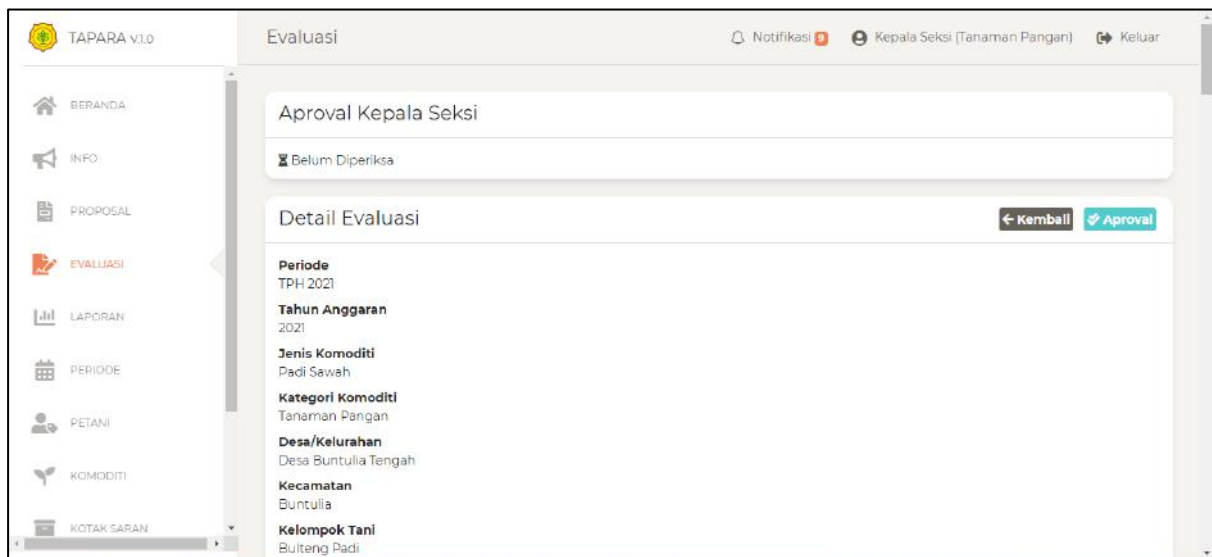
TAPARA v.1.0

BERANDA
INFO
PROPOSAL
EVALUASI
LAPORAN
PERIODE
PETANI
KOMODITI
KOTAK SARAN

Evaluasi

Notifikasi 9   Kepala Seksi (Tanaman Pangan)   Keluar

Aproval Kepala Seksi

Belum Diperiksa

Detail Evaluasi

← Kembali   Aproval

Periode
TPH 2021

Tahun Anggaran
2021

Jenis Komoditi
Padi Sawah

Kategori Komoditi
Tanaman Pangan

Desa/Kelurahan
Desa Buntulia Tengah

Kecamatan
Buntulia

Kelompok Tani
Bulteng Padi